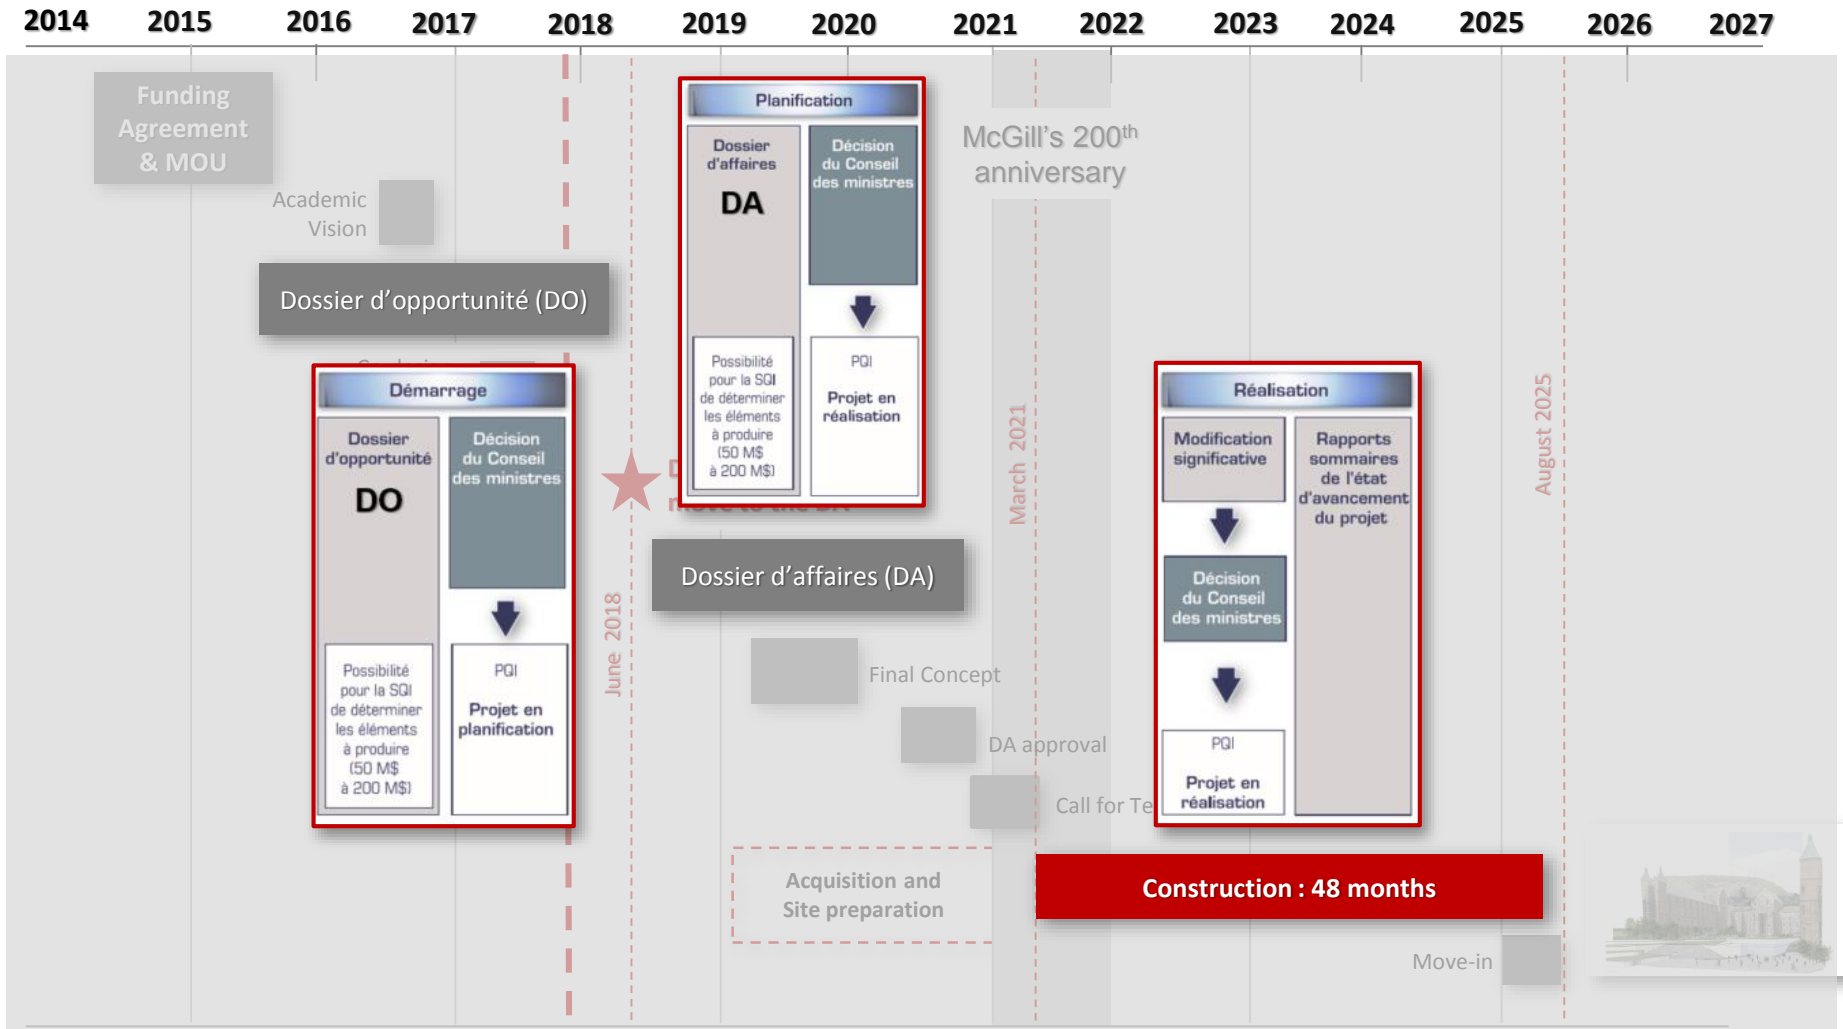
2014 2015 2016 2017 2018 2019 2020 2021 2022 2023 2024 2025 2026 2027

Funding Agreement & MOU

Academic Vision

Dossier d'opportunité (DO)

Démarrage

Dossier d'opportunité

DO

Décision du Conseil des ministres

Possibilité pour la SQI de déterminer les éléments à produire (50 M$ à 200 M$)

PQI

Projet en planification

June 2018

Planification

Dossier d'affaires

DA

Décision du Conseil des ministres

Possibilité pour la SQI de déterminer les éléments à produire (50 M$ à 200 M$)

PQI

Projet en réalisation

Dossier d'affaires (DA)

McGill's 200th anniversary

March 2021

Final Concept

DA approval

Call for Te

Acquisition and Site preparation

Réalisation

Modification significative

Décision du Conseil des ministres

PQI

Projet en réalisation

Rapports sommaires de l'état d'avancement du projet

August 2025

Construction : 48 months

Move-in